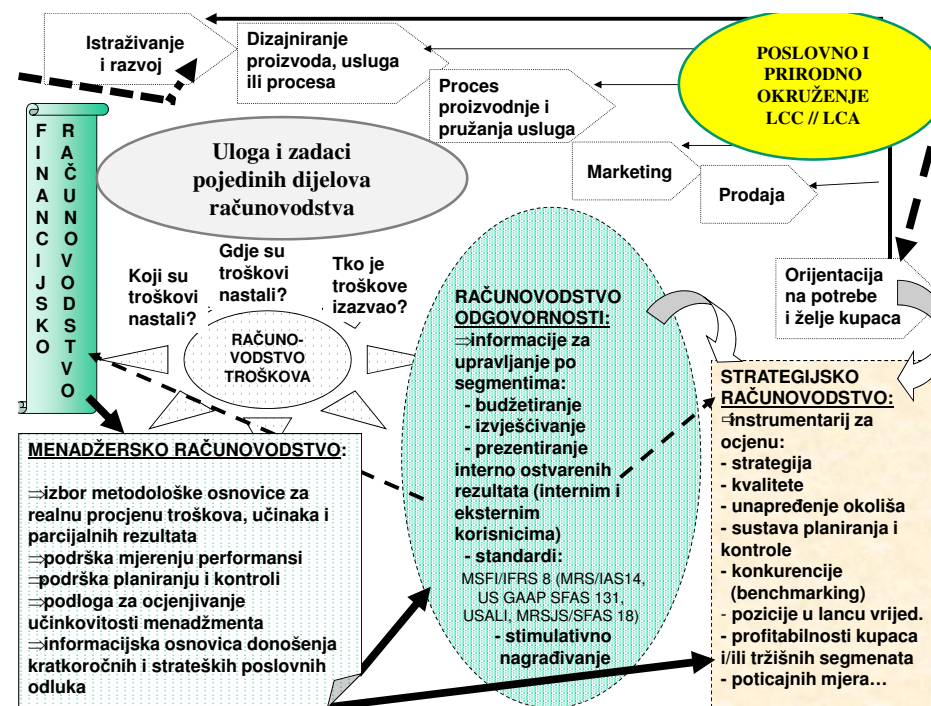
Istraživanje i razvoj

Dizajniranje proizvoda, usluga ili procesa

Proces proizvodnje i pružanja usluga

POSLOVNO I PRIRODNO OKRUŽENJE LCC // LCA

Marketing

Prodaja

FINANCIJSKO RAČUNOVODSTVO

Uloga i zadaci pojedinih dijelova računovodstva

Koji su troškovi nastali?

Gdje su troškovi nastali?

Tko je troškove izazvao?

RAČUNOVODSTVO TROŠKOVA

Orijentacija na potrebe i želje kupaca

RAČUNOVODSTVO ODGOVORNOSTI:
⇒informacije za upravljanje po segmentima:
- budžetiranje
- izvješćivanje
- prezentiranje interno ostvarenih rezultata (internim i eksternim korisnicima)
- standardi:
MSFI/IFRS 8 (MRS/IAS14, US GAAP SFAS 131, USALI, MRSJS/SFAS 18)
- stimulativno nagrađivanje

STRATEGIJSKO RAČUNOVODSTVO:
⇒instrumentarij za ocjenu:
- strategija
- kvalitete
- unapređenje okoliša
- sustava planiranja i kontrole
- konkurencije (benchmarking)
- pozicije u lancu vrijed.
- profitabilnosti kupaca i/ili tržišnih segmenata
- poticajnih mjera…

MENADŽERSKO RAČUNOVODSTVO:
⇒izbor metodološke osnovice za realnu procjenu troškova, učinaka i parcijalnih rezultata
⇒podrška mjerenju performansi
⇒podrška planiranju i kontroli
⇒podloga za ocjenjivanje učinkovitosti menadžmenta
⇒informacijska osnovica donošenja kratkoročnih i strateških poslovnih odluka